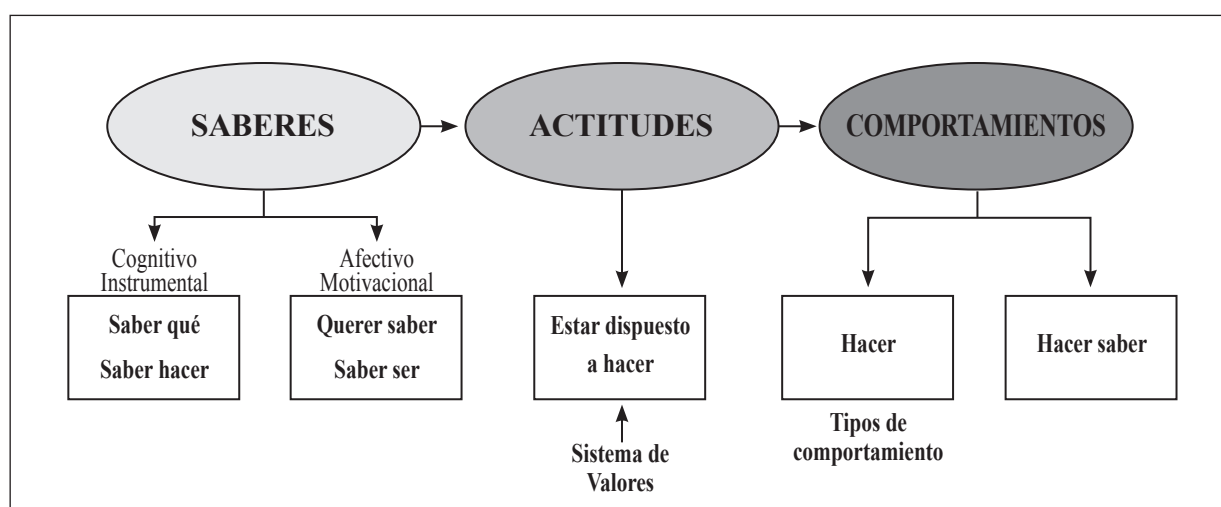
SABERES

ACTITUDES

COMPORTAMIENTOS

Cognitivo Instrumental

Saber qué

Saber hacer

Afectivo Motivacional

Querer saber

Saber ser

Estar dispuesto a hacer

Sistema de Valores

Hacer

Hacer saber

Tipos de comportamiento